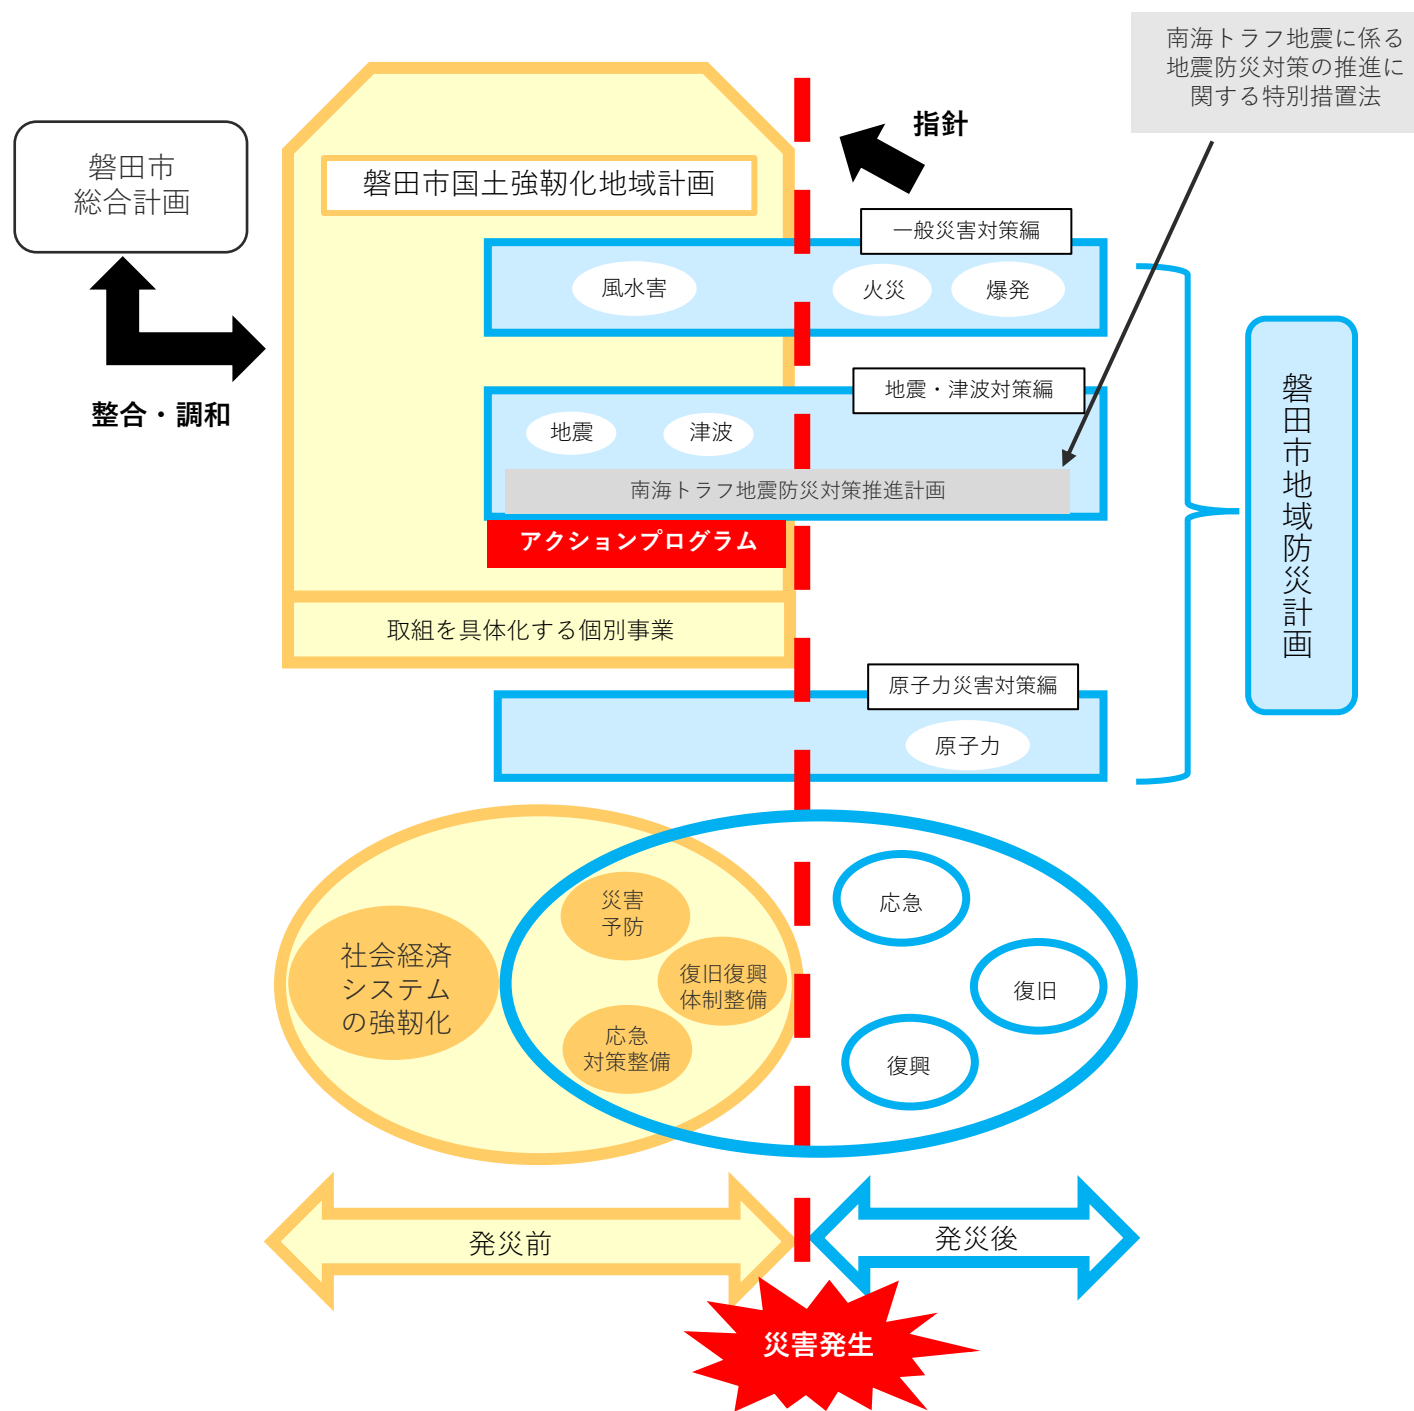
南海トラフ地震に係る地震防災対策の推進に関する特別措置法

磐田市総合計画

指針

磐田市国土強靭化地域計画

一般災害対策編

風水害

火災

爆発

整合・調和

地震・津波対策編

地震

津波

南海トラフ地震防災対策推進計画

アクションプログラム

磐田市地域防災計画

取組を具体化する個別事業

原子力災害対策編

原子力

社会経済システムの強靭化

災害予防

復旧復興体制整備

応急対策整備

応急

復旧

復興

発災前

発災後

災害発生